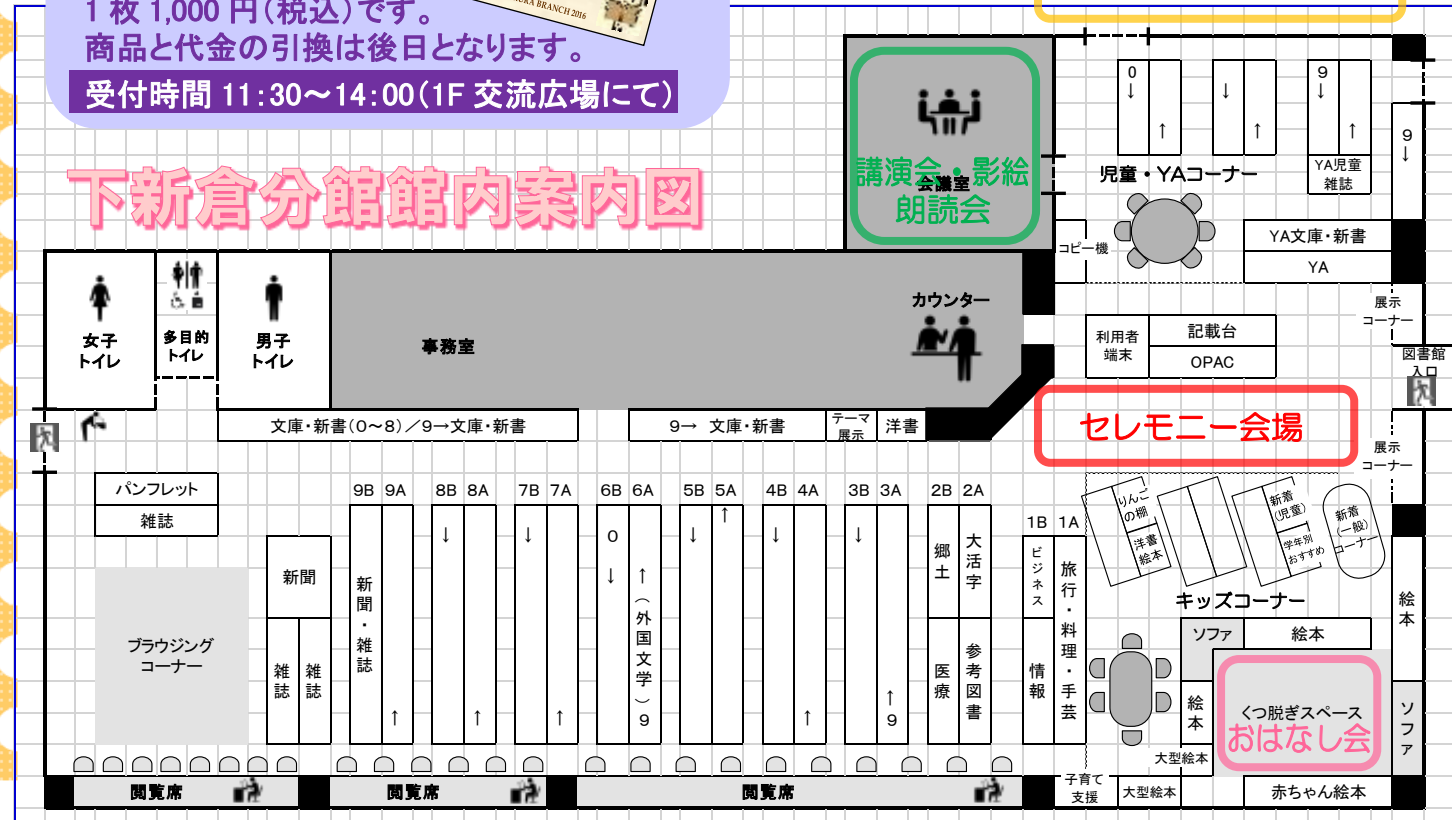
1 枚 1,000 円（税込）です。
商品と代金の引換は後日となります。
受付時間 11:30〜14:00（1F 交流広場にて）

下新倉分館館内案内図

講演会・影絵
会議室
朗読会

0 ↓ ↑
↓ ↑
9 ↓ ↑
9 ↓
児童・YAコーナー
YA児童雑誌
コピー機
YA文庫・新書
YA
女子トイレ
多目的トイレ
男子トイレ
事務室
カウンター
利用者端末
記載台
OPAC
展示コーナー
図書館入口
セレモニー会場
展示コーナー
文庫・新書（0〜8）／9→文庫・新書
9→ 文庫・新書
テーマ展示
洋書
パンフレット
雑誌
新聞
ブラウジングコーナー
雑誌
雑誌
9B 9A
新聞・雑誌
8B 8A
7B 7A
6B 6A
0 ↓
↑（外国文学）9
5B 5A
4B 4A
3B 3A
↑9
2B 2A
郷土
大活字
医療
参考図書
1B 1A
ビジネス
情報
旅行・料理・手芸
りんごの棚
洋書絵本
新着（児童）
学年別おすすめ
新着（一般）コーナー
キッズコーナー
ソファ
絵本
絵本
絵本
くつ脱ぎスペース
おはなし会
ソファ
大型絵本
子育て支援
大型絵本
赤ちゃん絵本
閲覧席
閲覧席
閲覧席